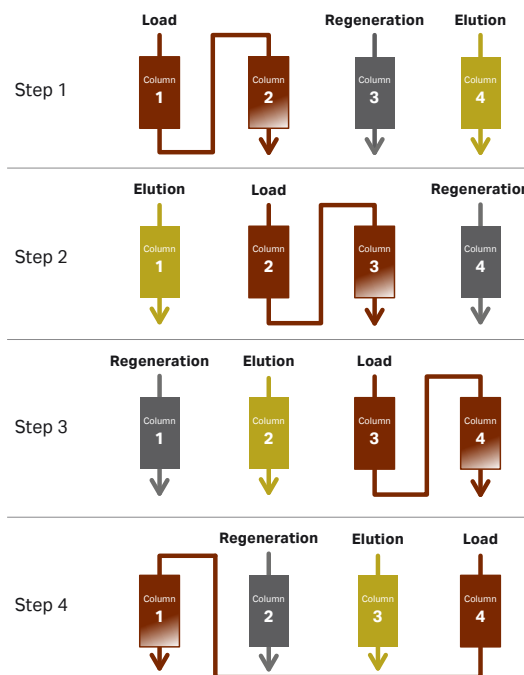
Step 1

Load
Column 1
Column 2
Regeneration
Column 3
Elution
Column 4

Step 2

Elution
Column 1
Load
Column 2
Column 3
Regeneration
Column 4

Step 3

Regeneration
Column 1
Elution
Column 2
Load
Column 3
Column 4

Step 4

Column 1
Regeneration
Column 2
Elution
Column 3
Load
Column 4